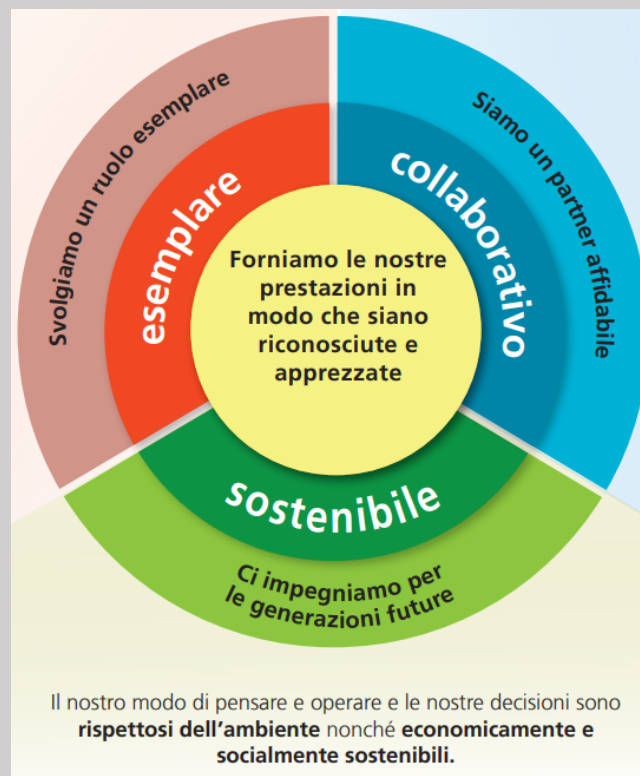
Svolgiamo un ruolo esemplare

esemplare

Siamo un partner affidabile

collaborativo

Forniamo le nostre prestazioni in modo che siano riconosciute e apprezzate

sostenibile

Ci impegniamo per le generazioni future

Il nostro modo di pensare e operare e le nostre decisioni sono rispettosi dell'ambiente nonché economicamente e socialmente sostenibili.